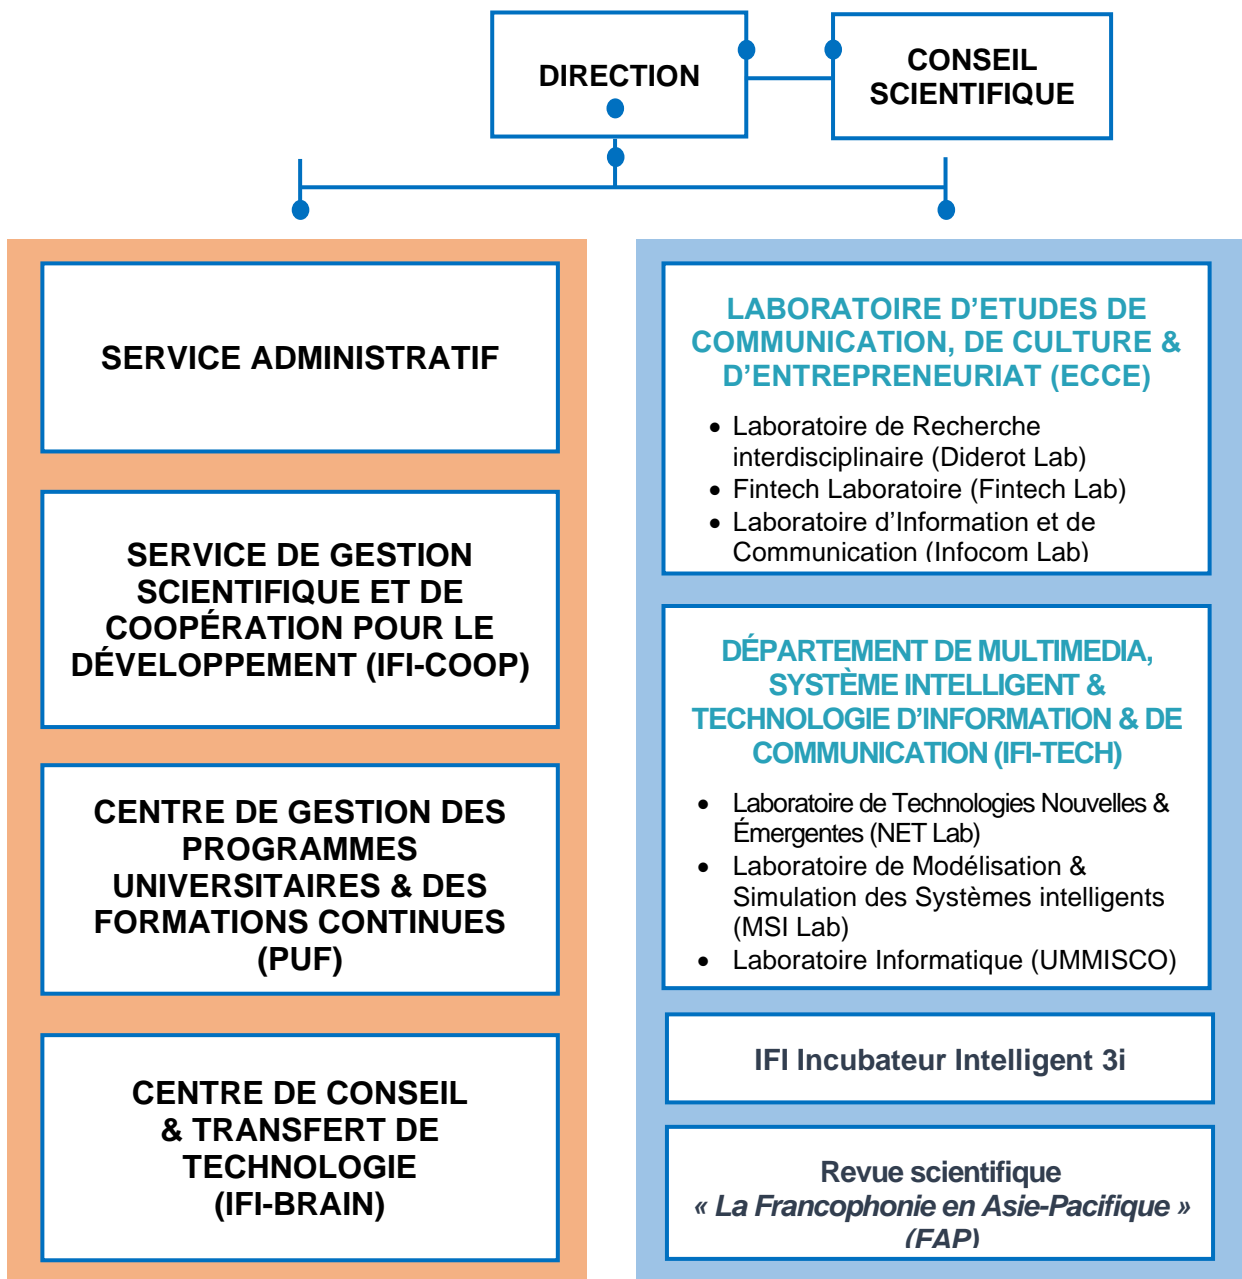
DIRECTION

CONSEIL SCIENTIFIQUE

SERVICE ADMINISTRATIF

SERVICE DE GESTION SCIENTIFIQUE ET DE COOPÉRATION POUR LE DÉVELOPPEMENT (IFI-COOP)

CENTRE DE GESTION DES PROGRAMMES UNIVERSITAIRES & DES FORMATIONS CONTINUES (PUF)

CENTRE DE CONSEIL & TRANSFERT DE TECHNOLOGIE (IFI-BRAIN)

LABORATOIRE D'ETUDES DE COMMUNICATION, DE CULTURE & D'ENTREPRENEURIAT (ECCE)

- Laboratoire de Recherche interdisciplinaire (Diderot Lab)
- Fintech Laboratoire (Fintech Lab)
- Laboratoire d'Information et de Communication (Infocom Lab)

DÉPARTEMENT DE MULTIMEDIA, SYSTÈME INTELLIGENT & TECHNOLOGIE D'INFORMATION & DE COMMUNICATION (IFI-TECH)

- Laboratoire de Technologies Nouvelles & Émergentes (NET Lab)
- Laboratoire de Modélisation & Simulation des Systèmes intelligents (MSI Lab)
- Laboratoire Informatique (UMMISCO)

IFI Incubateur Intelligent 3i

Revue scientifique « La Francophonie en Asie-Pacifique » (FAP)